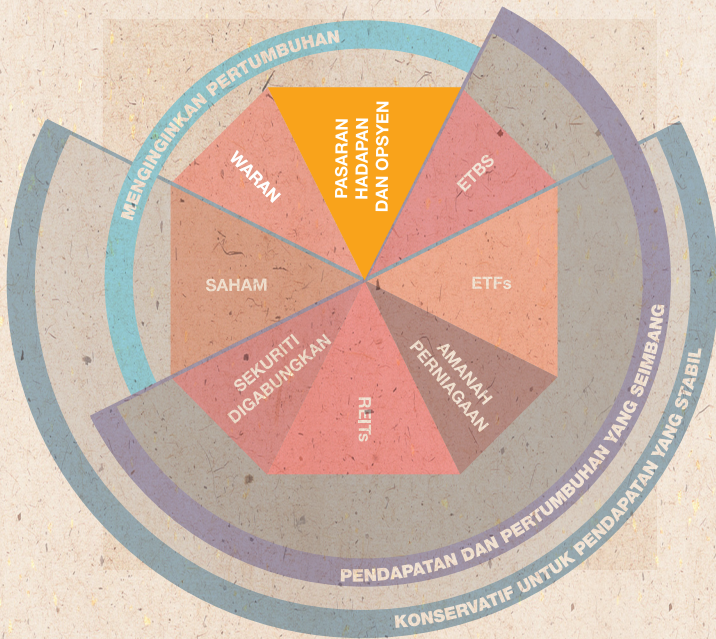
MENGINGINKAN PERTUMBUHAN

WARAN

PASARAN HADAPAN DAN OPSYEN

ETBS

SAHAM

ETFs

SEKURITI DIGABUNGKAN

REITs

AMANAH PERNIAGAAN

PENDAPATAN DAN PERTUMBUHAN YANG SEIMBANG

KONSERVATIF UNTUK PENDAPATAN YANG STABIL